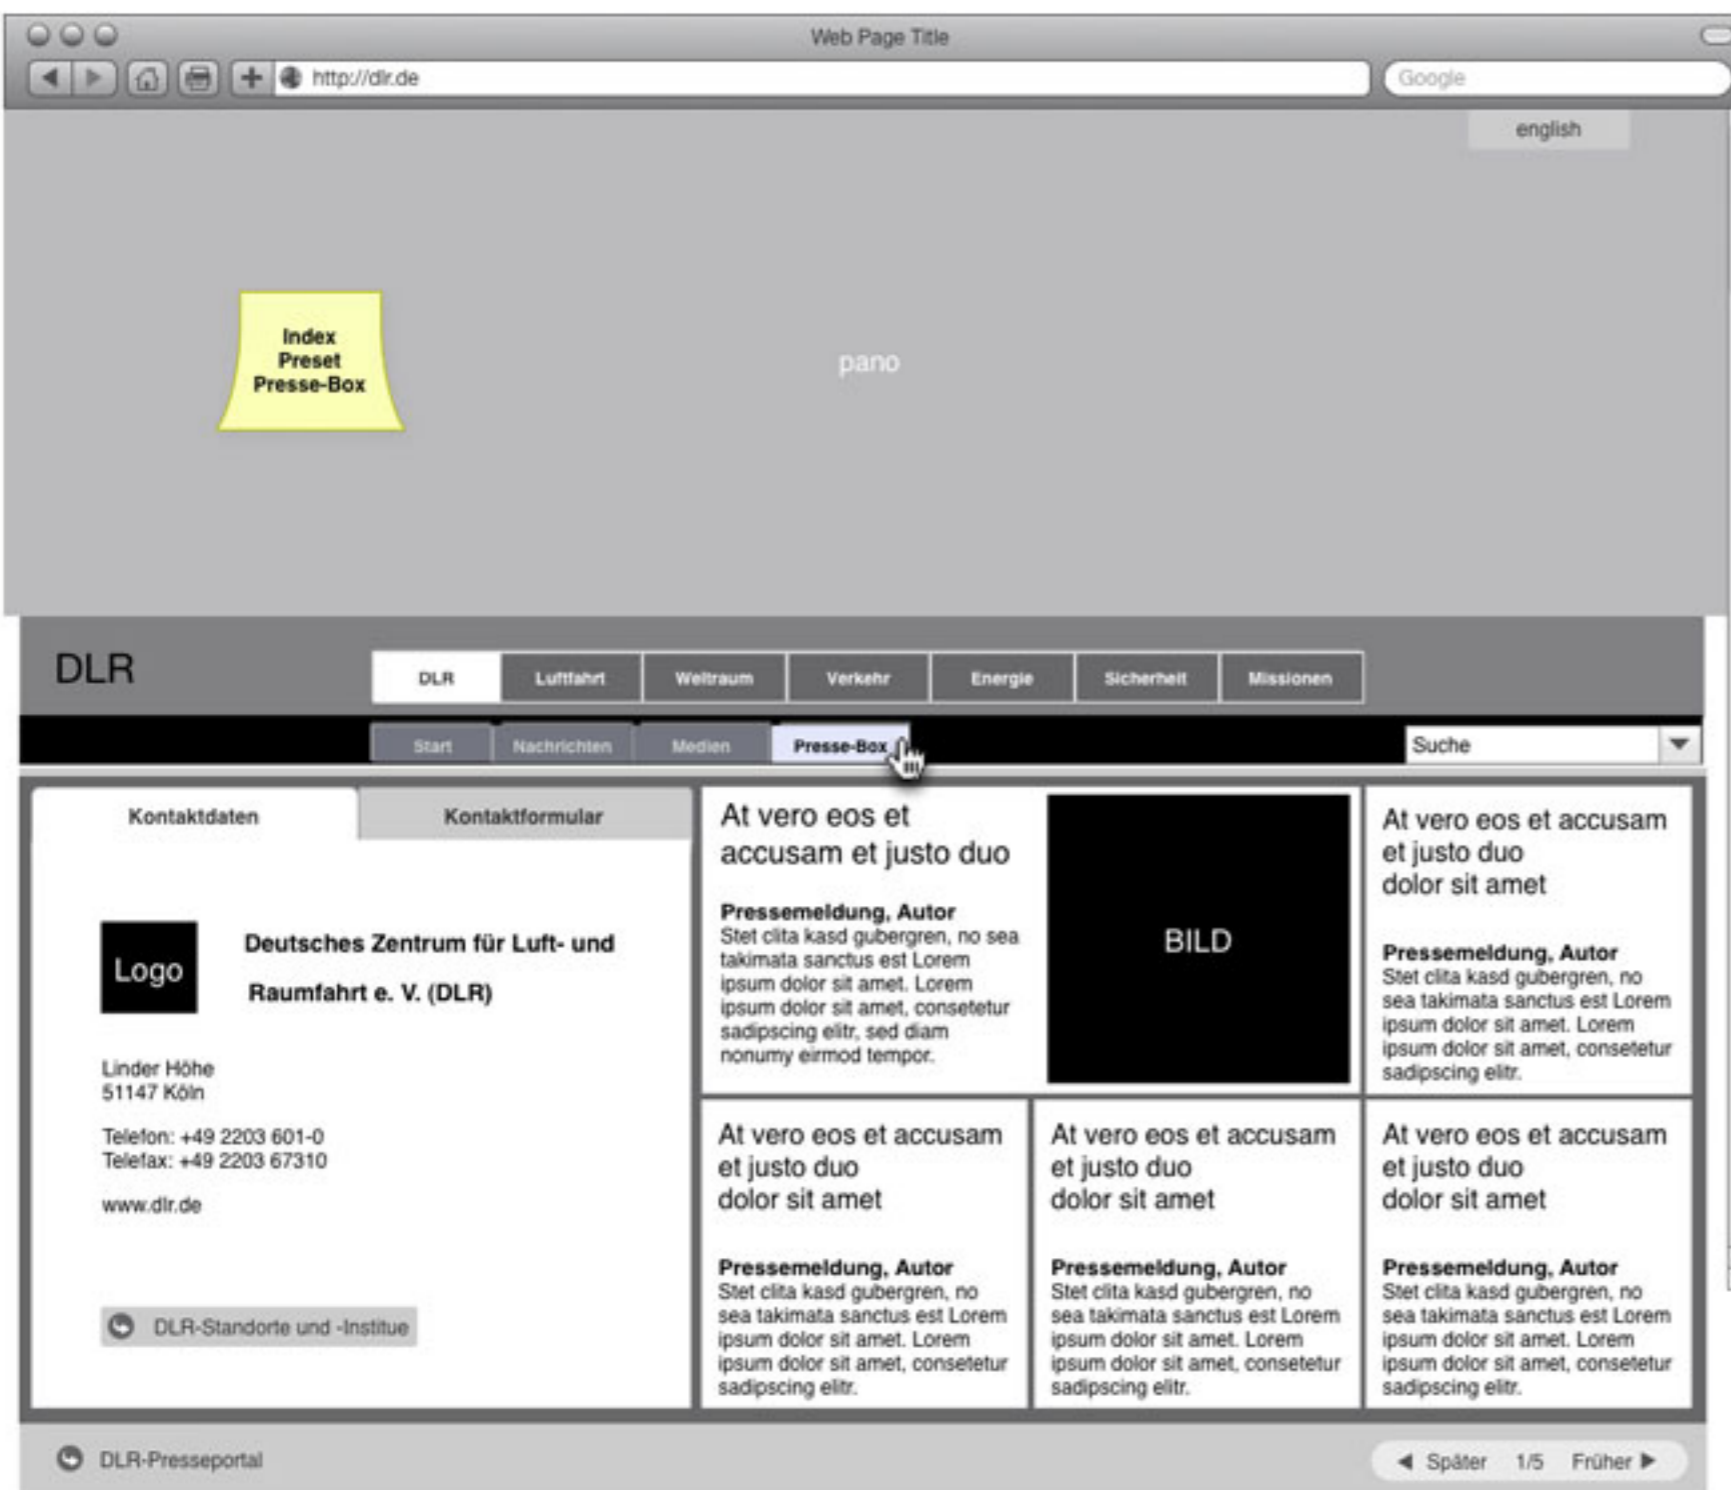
Web Page Title

http://dlr.de

Google

english

Index Preset Presse-Box

pano

DLR

DLR | Luftfahrt | Weltraum | Verkehr | Energie | Sicherheit | Missionen

Start | Nachrichten | Medien | Presse-Box

Suche

Kontaktdaten | Kontaktformular

Logo

Deutsches Zentrum für Luft- und Raumfahrt e. V. (DLR)

Linder Höhe
51147 Köln

Telefon: +49 2203 601-0
Telefax: +49 2203 67310

www.dlr.de

DLR-Standorte und -Institue

At vero eos et accusam et justo duo

Pressemeldung, Autor
Stet clita kasd gubergren, no sea takimata sanctus est Lorem ipsum dolor sit amet. Lorem ipsum dolor sit amet, consetetur sadipscing elitr, sed diam nonumy eirmod tempor.

BILD

At vero eos et accusam et justo duo dolor sit amet

Pressemeldung, Autor
Stet clita kasd gubergren, no sea takimata sanctus est Lorem ipsum dolor sit amet. Lorem ipsum dolor sit amet, consetetur sadipscing elitr.

At vero eos et accusam et justo duo dolor sit amet

Pressemeldung, Autor
Stet clita kasd gubergren, no sea takimata sanctus est Lorem ipsum dolor sit amet. Lorem ipsum dolor sit amet, consetetur sadipscing elitr.

At vero eos et accusam et justo duo dolor sit amet

Pressemeldung, Autor
Stet clita kasd gubergren, no sea takimata sanctus est Lorem ipsum dolor sit amet. Lorem ipsum dolor sit amet, consetetur sadipscing elitr.

At vero eos et accusam et justo duo dolor sit amet

Pressemeldung, Autor
Stet clita kasd gubergren, no sea takimata sanctus est Lorem ipsum dolor sit amet. Lorem ipsum dolor sit amet, consetetur sadipscing elitr.

DLR-Presseportal

◀ Später 1/5 Früher ▶